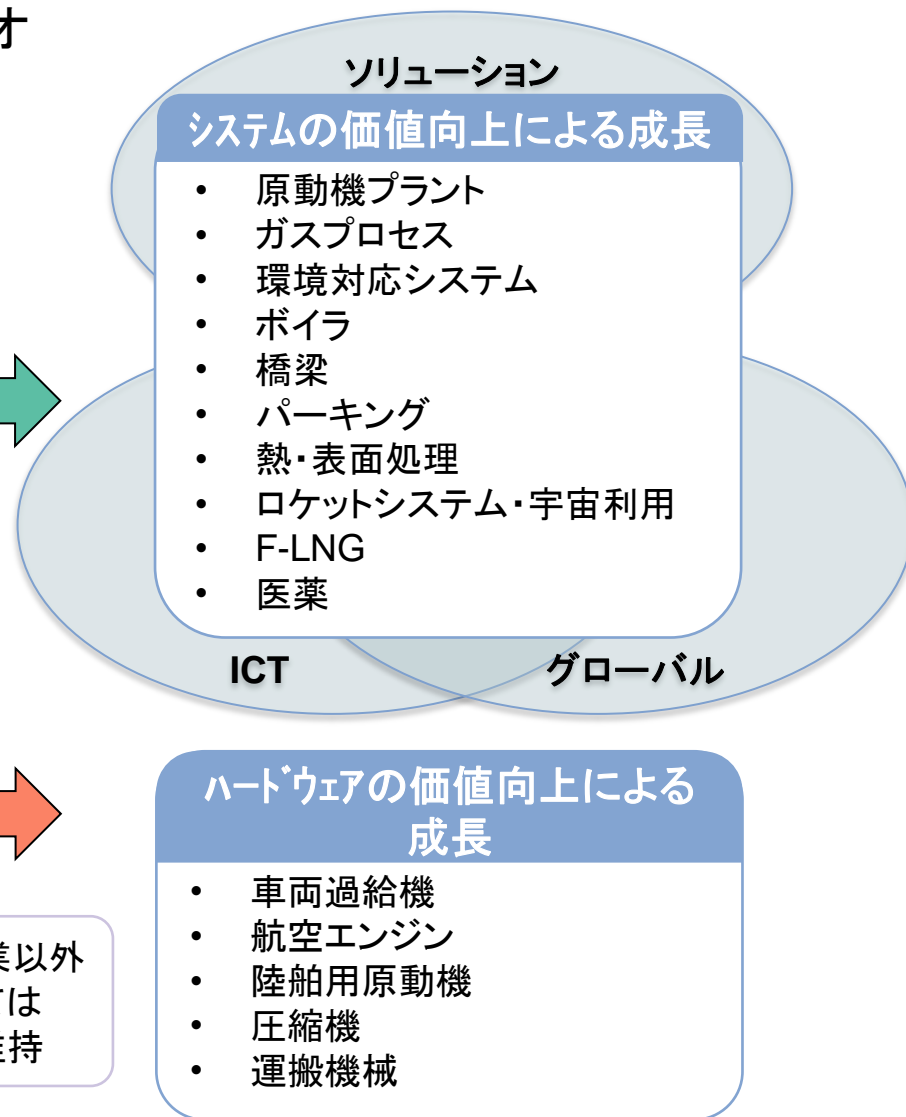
オ

ソリューション

システムの価値向上による成長

- 原動機プラント
- ガスプロセス
- 環境対応システム
- ボイラ
- 橋梁
- パーキング
- 熱・表面処理
- ロケットシステム・宇宙利用
- F-LNG
- 医薬

ICT

グローバル

ハードウェアの価値向上による成長

- 車両過給機
- 航空エンジン
- 陸舶用原動機
- 圧縮機
- 運搬機械

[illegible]業以外
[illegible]は
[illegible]持